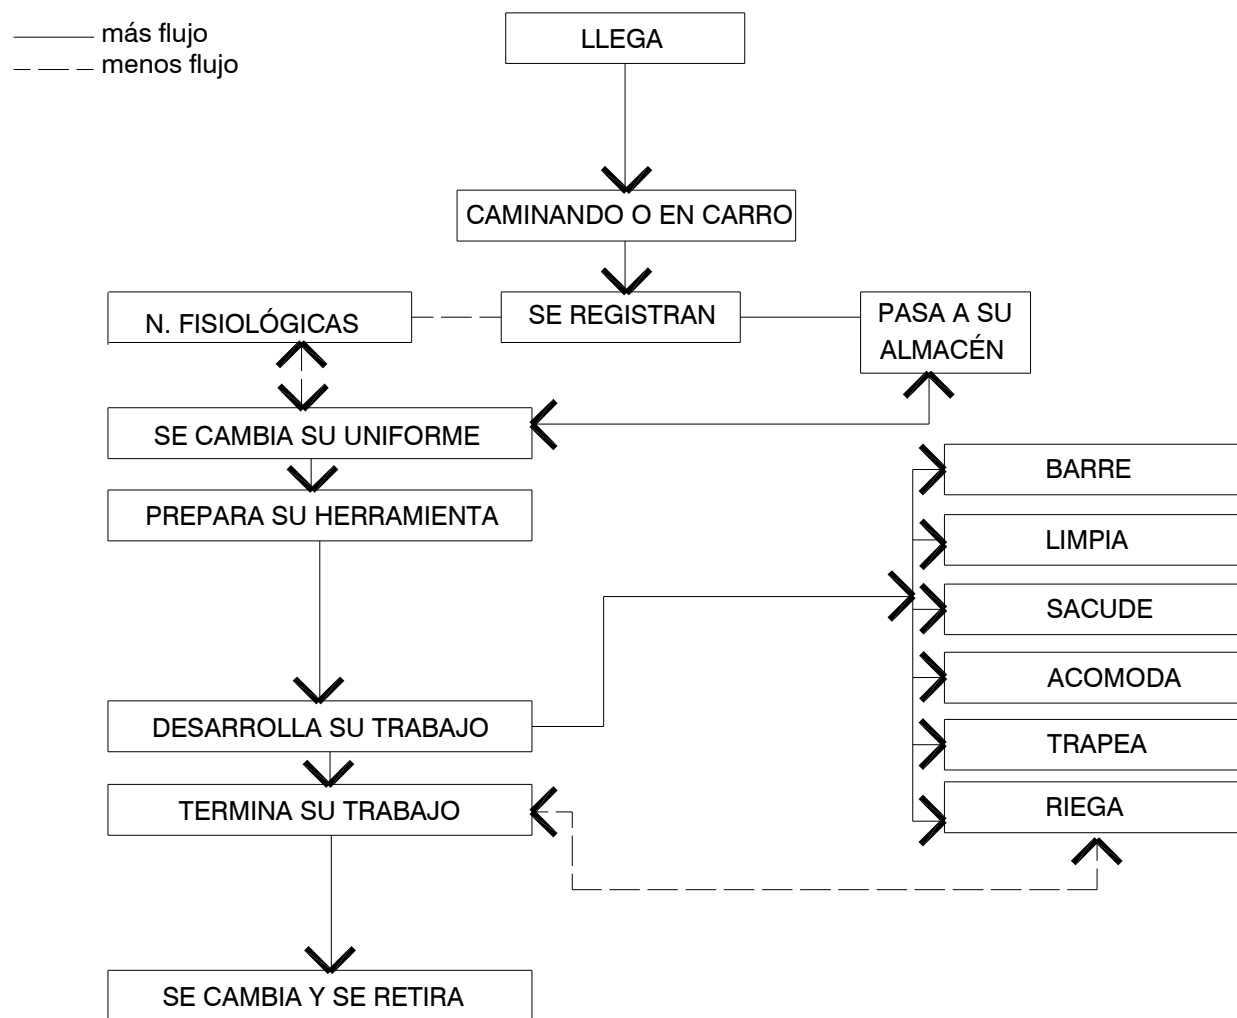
más flujo
menos flujo

LLEGA

CAMINANDO O EN CARRO

N. FISIOLÓGICAS

SE REGISTRAN

PASA A SU ALMACÉN

SE CAMBIA SU UNIFORME

PREPARA SU HERRAMIENTA

BARRE

LIMPIA

SACUDE

ACOMODA

TRAPEA

RIEGA

DESARROLLA SU TRABAJO

TERMINA SU TRABAJO

SE CAMBIA Y SE RETIRA